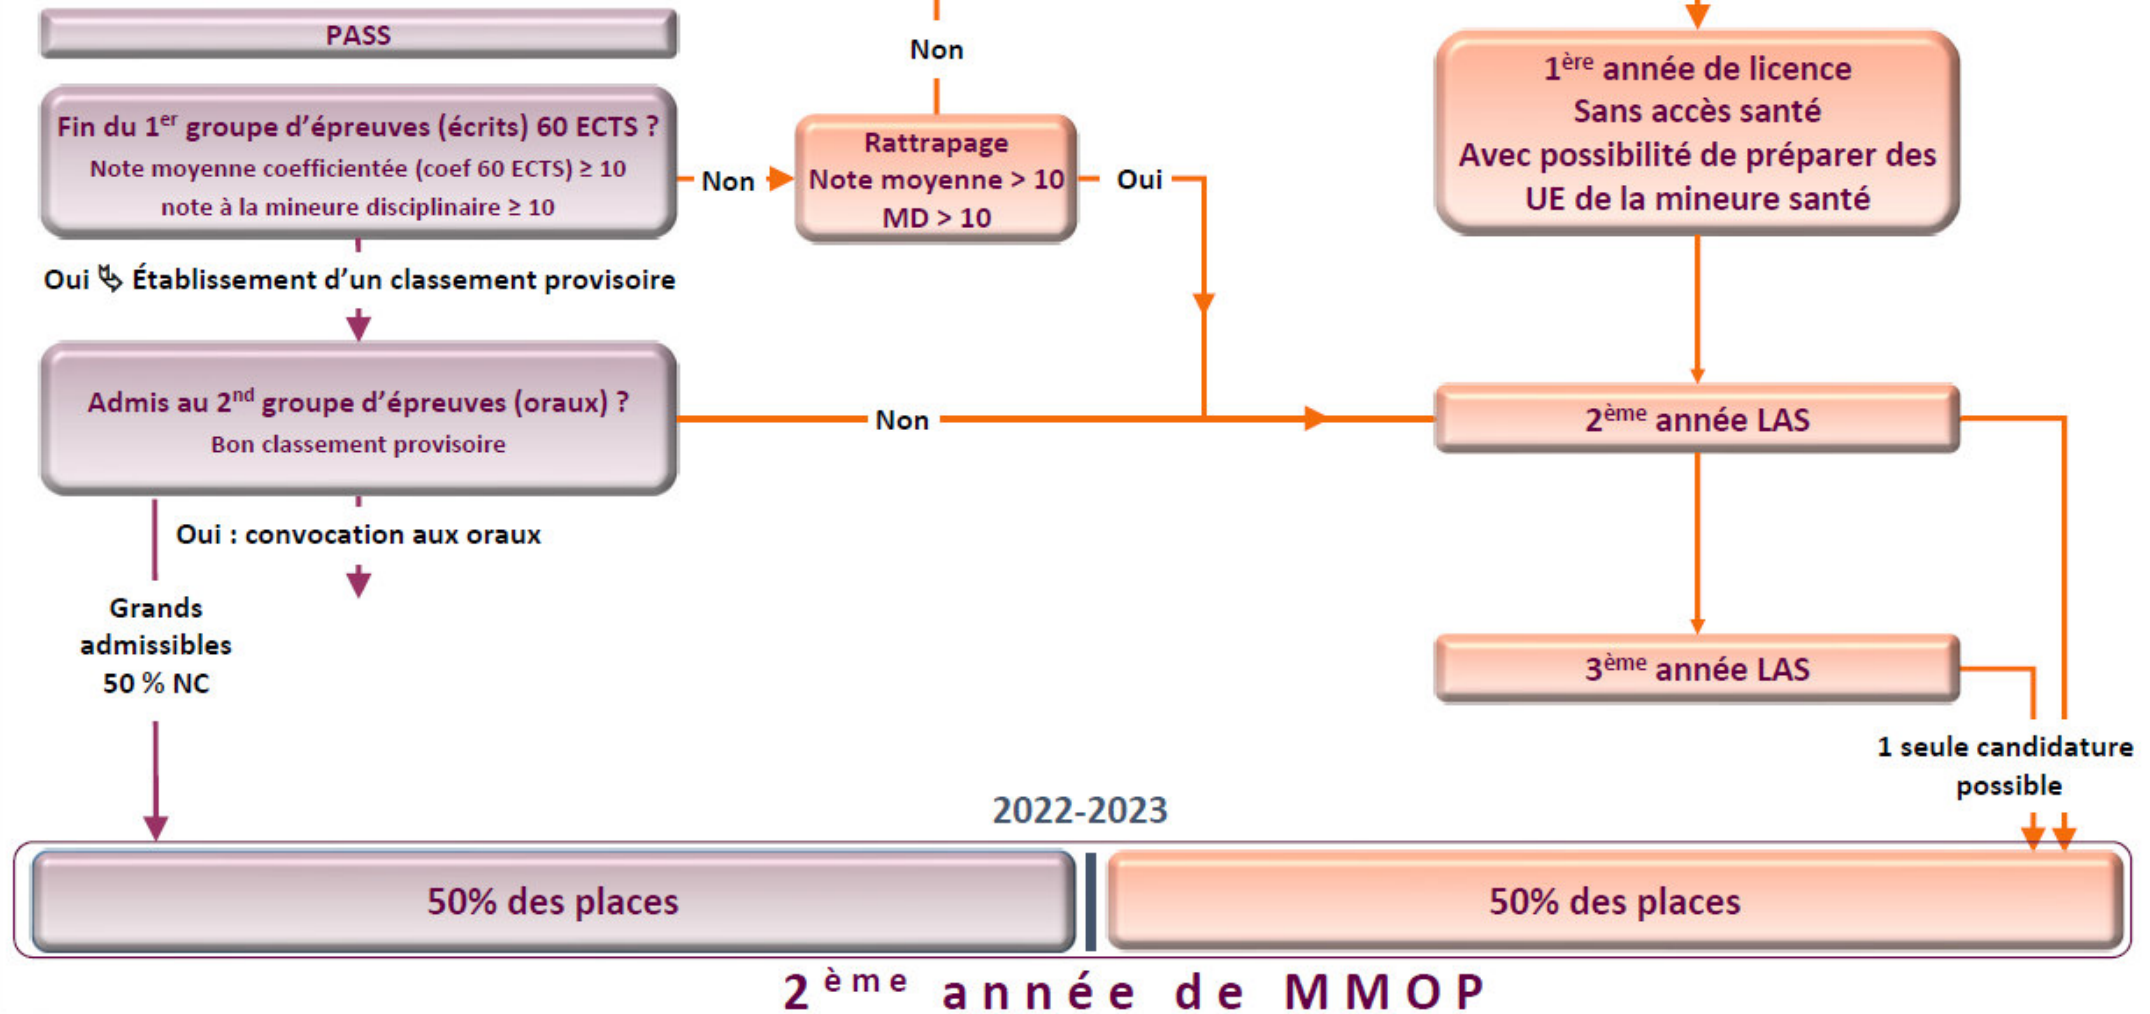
PASS

Non

1$^{ère}$ année de licence
Sans accès santé
Avec possibilité de préparer des UE de la mineure santé

Fin du 1$^{er}$ groupe d'épreuves (écrits) 60 ECTS ?
Note moyenne coefficientée (coef 60 ECTS) ≥ 10
note à la mineure disciplinaire ≥ 10

Non

Rattrapage
Note moyenne > 10
MD > 10

Oui

Oui ↳ Établissement d'un classement provisoire

Admis au 2$^{nd}$ groupe d'épreuves (oraux) ?
Bon classement provisoire

Non

2$^{ème}$ année LAS

Oui : convocation aux oraux

Grands admissibles 50 % NC

3$^{ème}$ année LAS

1 seule candidature possible

2022-2023

50% des places

50% des places

2$^{ème}$ année de MMOP